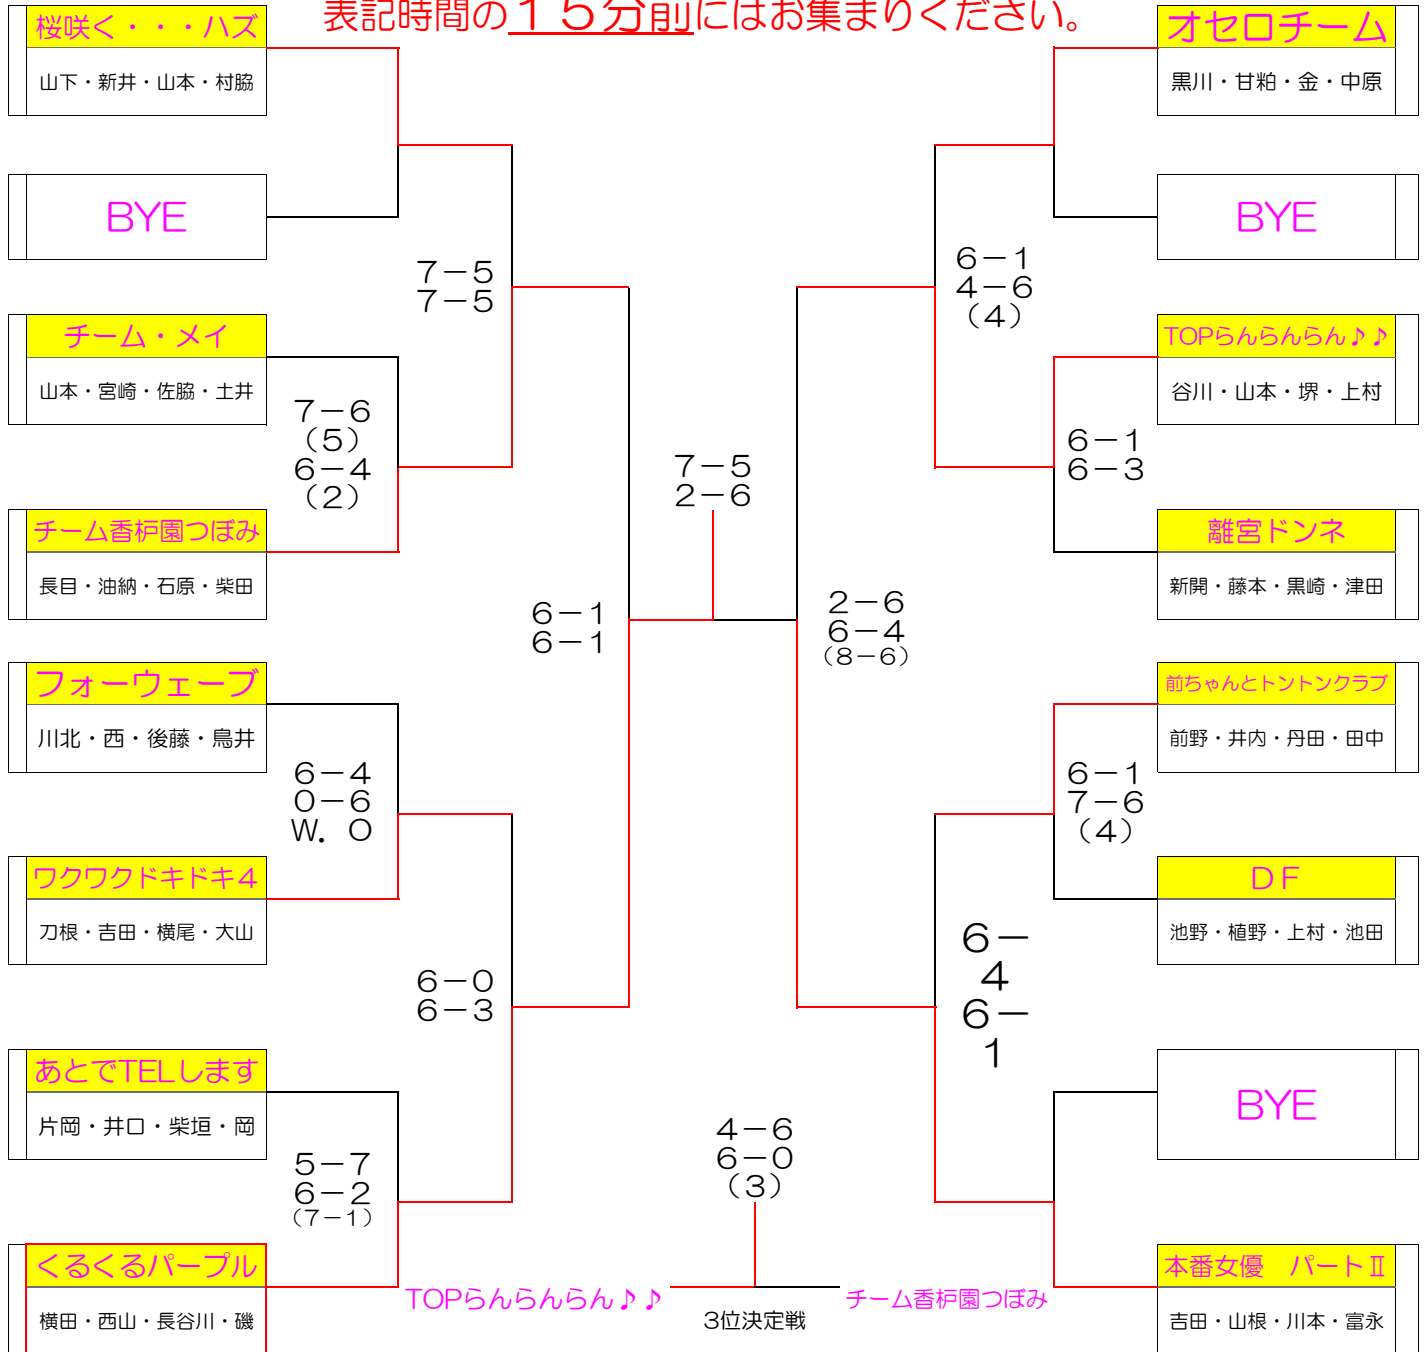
表記時間の１５分前にはお集まりください。

桜咲く・・・ハズ
山下・新井・山本・村脇

BYE

チーム・メイ
山本・宮崎・佐脇・土井

チーム香栌園つぼみ
長目・油納・石原・柴田

フォーウェーブ
川北・西・後藤・鳥井

ワクワクドキドキ４
刀根・吉田・横尾・大山

あとでTELします
片岡・井口・柴垣・岡

くるくるパープル
横田・西山・長谷川・磯

オセロチーム
黒川・甘粕・金・中原

BYE

TOPらんらんらん♪♪
谷川・山本・堺・上村

離宮ドンネ
新開・藤本・黒崎・津田

前ちゃんとトントンクラブ
前野・井内・丹田・田中

ＤＦ
池野・植野・上村・池田

BYE

本番女優　パートⅡ
吉田・山根・川本・富永

７－５
７－５

７－６
（５）
６－４
（２）

７－５
２－６

６－１
６－１

６－４
０－６
W．Ｏ

６－０
６－３

５－７
６－２
（７－１）

６－１
４－６
（４）

６－１
６－３

２－６
６－４
（８－６）

６－１
７－６
（４）

６－
４
６－
１

４－６
６－０
（３）

TOPらんらんらん♪♪
3位決定戦
チーム香栌園つぼみ